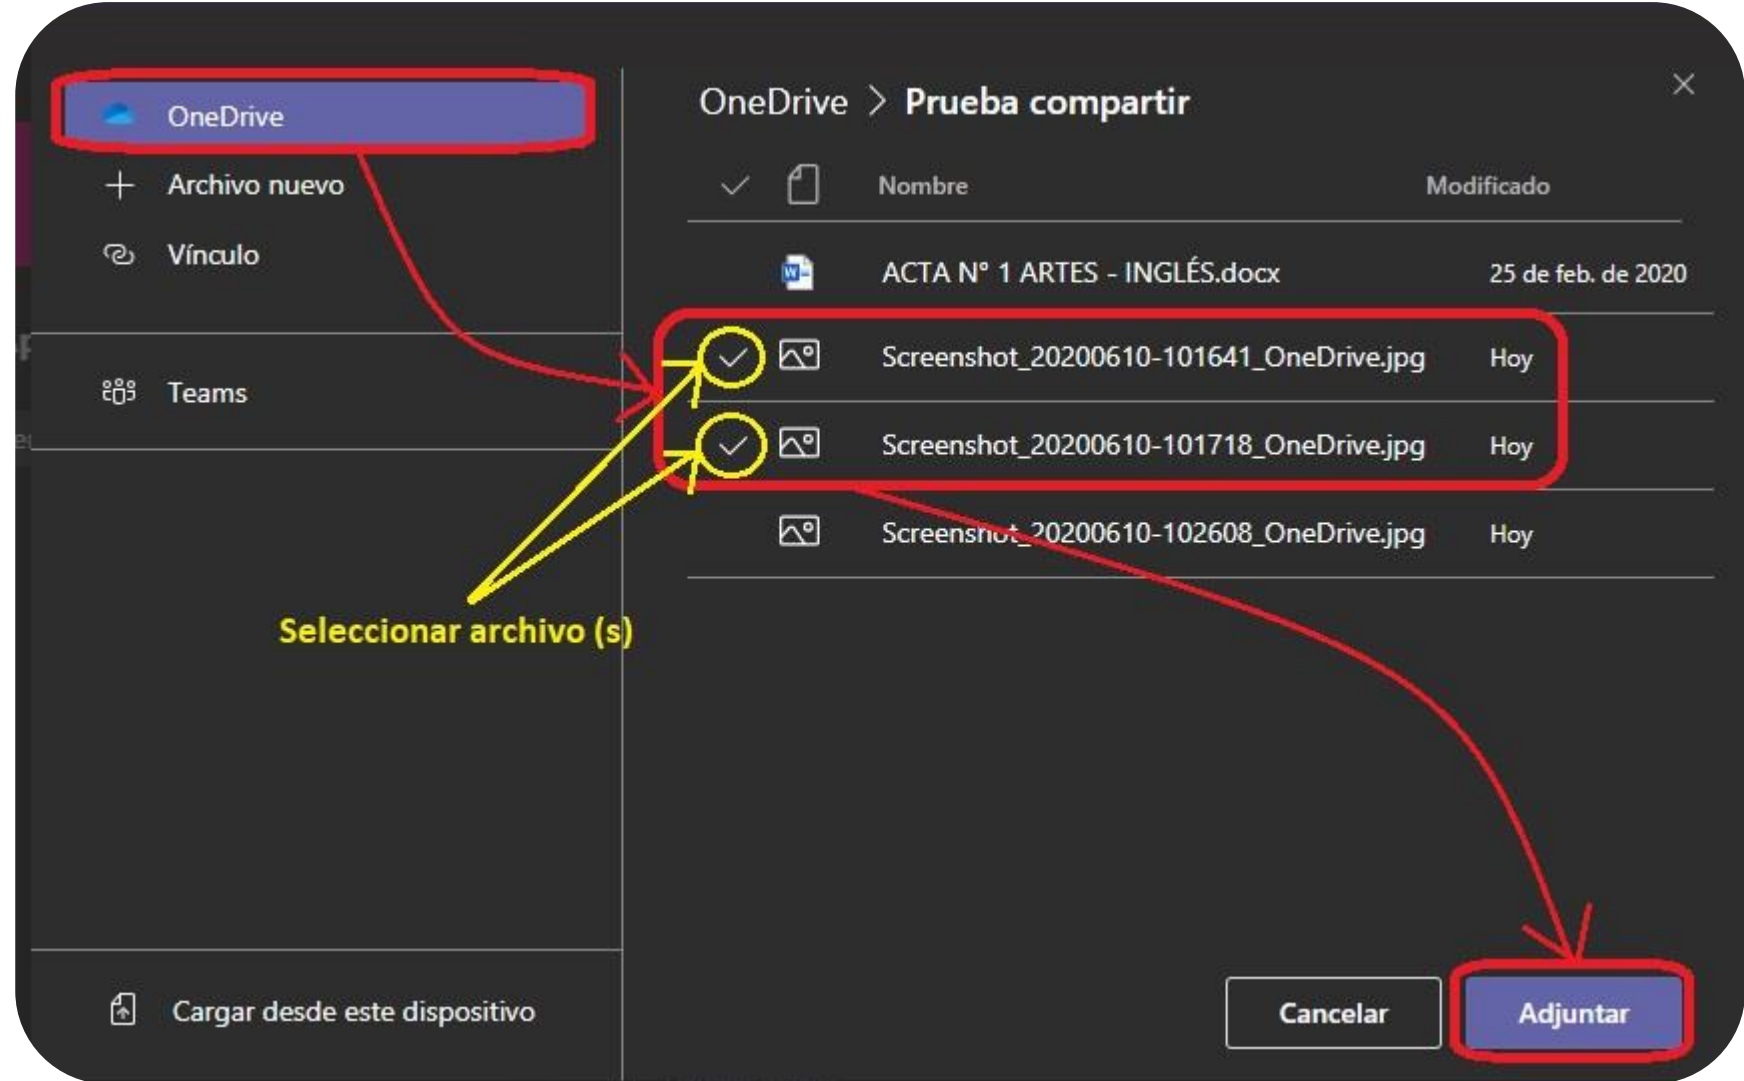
OneDrive
Archivo nuevo
Vínculo
Teams

OneDrive > Prueba compartir

×

| | Nombre | Modificado |
|---|---|---|
| | ACTA N° 1 ARTES - INGLÉS.docx | 25 de feb. de 2020 |
| ✓ | Screenshot_20200610-101641_OneDrive.jpg | Hoy |
| ✓ | Screenshot_20200610-101718_OneDrive.jpg | Hoy |
| | Screenshot_20200610-102608_OneDrive.jpg | Hoy |

Seleccionar archivo (s)

Cargar desde este dispositivo

Cancelar
Adjuntar